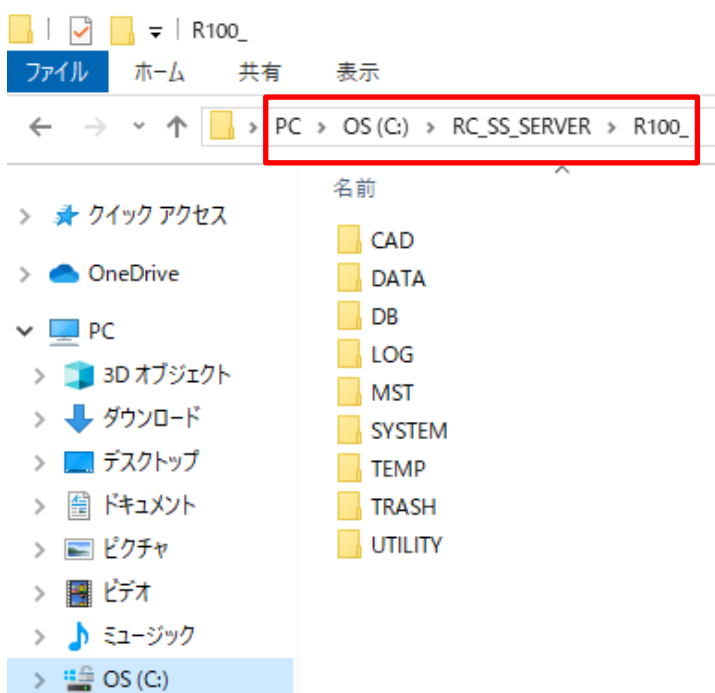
R100_

ファイル ホーム 共有 表示

PC › OS (C:) › RC_SS_SERVER › R100_

名前

クイック アクセス
OneDrive
PC
3D オブジェクト
ダウンロード
デスクトップ
ドキュメント
ピクチャ
ビデオ
ミュージック
OS (C:)

CAD
DATA
DB
LOG
MST
SYSTEM
TEMP
TRASH
UTILITY